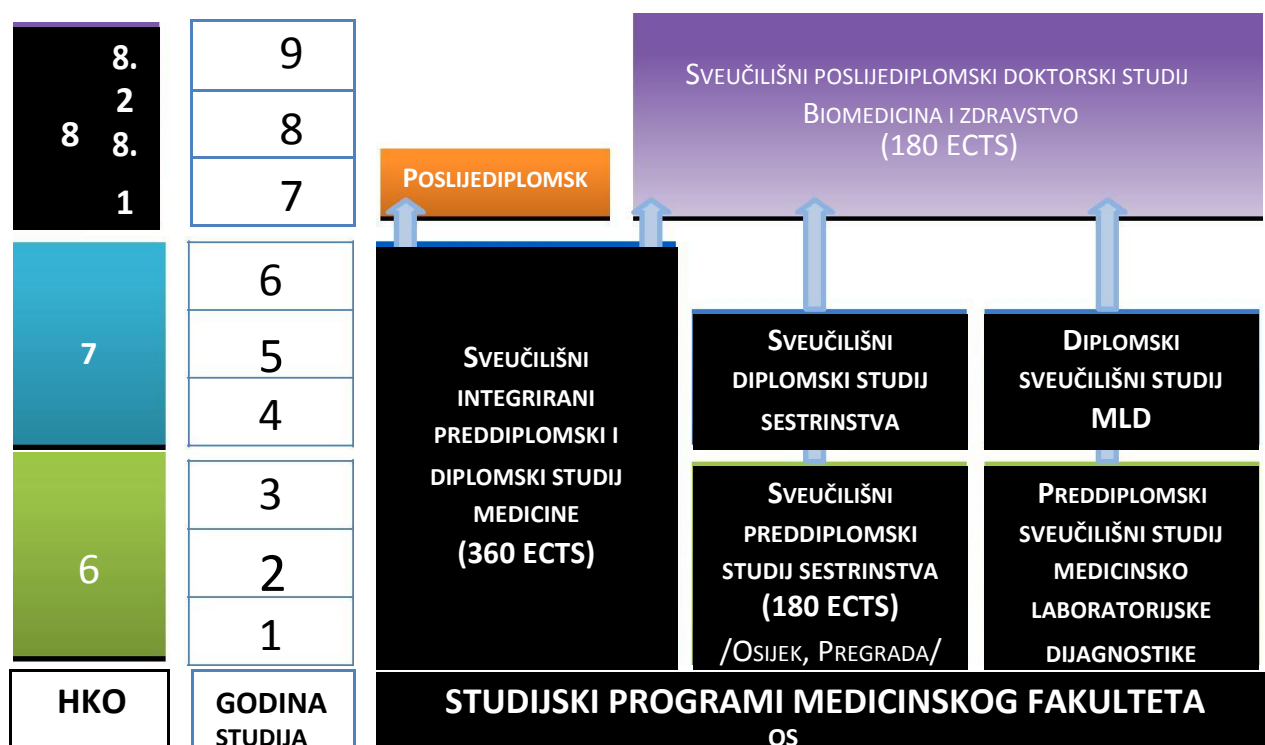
8.
2
8
8.
1

9
8
7

Sveučilišni poslijediplomski doktorski studij
Biomedicina i zdravstvo
(180 ECTS)

Poslijediplomsk

7

6
5
4

Sveučilišni integrirani preddiplomski i diplomski studij medicine
(360 ECTS)

Sveučilišni diplomski studij sestrinstva

Diplomski sveučilišni studij MLD

6

3
2
1

Sveučilišni preddiplomski studij sestrinstva
(180 ECTS)
/Osijek, Pregrada/

Preddiplomski sveučilišni studij medicinsko laboratorijske dijagnostike

HKO

GODINA STUDIJA

STUDIJSKI PROGRAMI MEDICINSKOG FAKULTETA OS